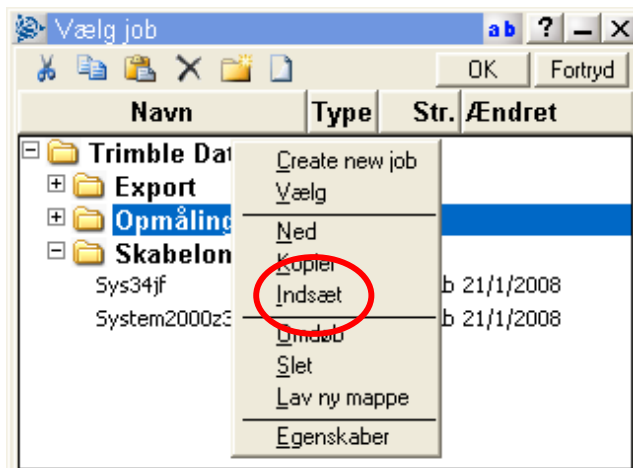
Vælg job
ab ? _ X
OK
Fortryd

| Navn | Type | Str. | Ændret |
|---|---|---|---|

Trimble Dat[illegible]
Export
Opmåling
Skabelon
Sys34jf
System2000z3
b 21/1/2008
b 21/1/2008

Create new job
Vælg
Ned
Kopier
Indsæt
Omdøb
Slet
Lav ny mappe
Egenskaber